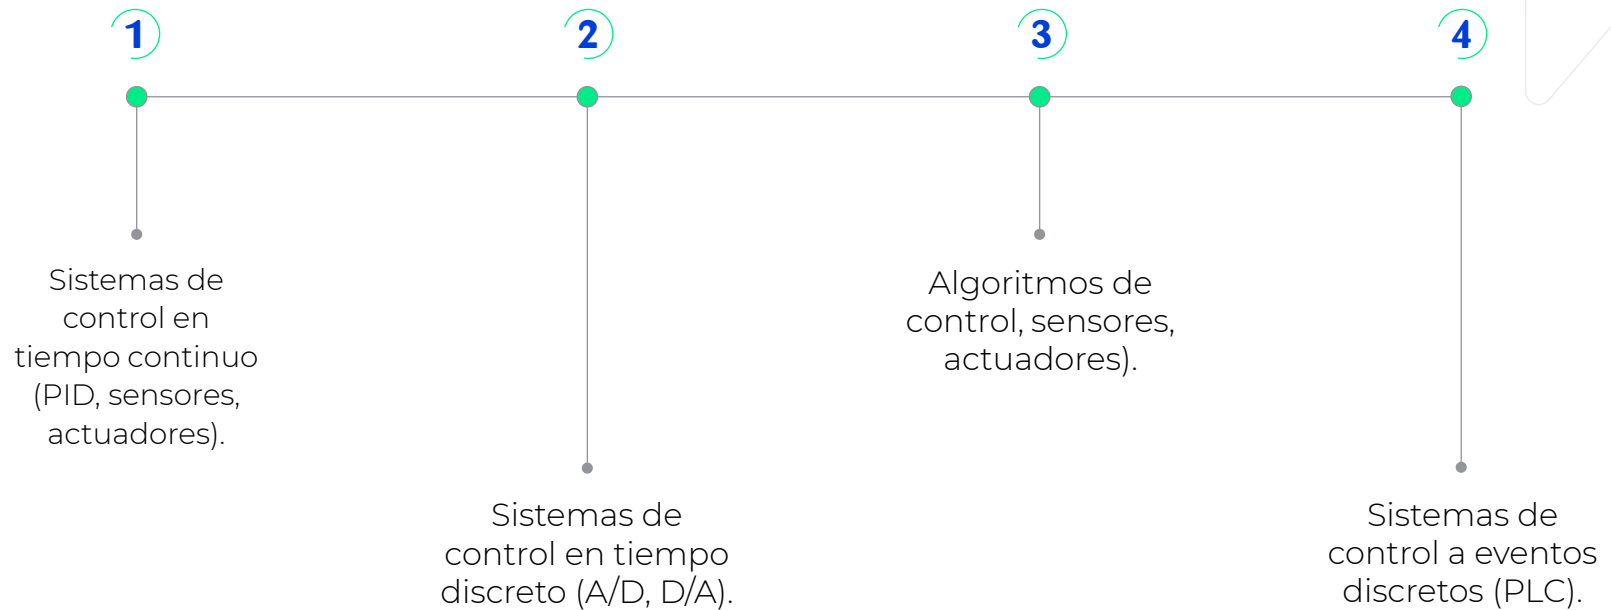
1

Sistemas de control en tiempo continuo (PID, sensores, actuadores).

2

Sistemas de control en tiempo discreto (A/D, D/A).

3

Algoritmos de control, sensores, actuadores).

4

Sistemas de control a eventos discretos (PLC).